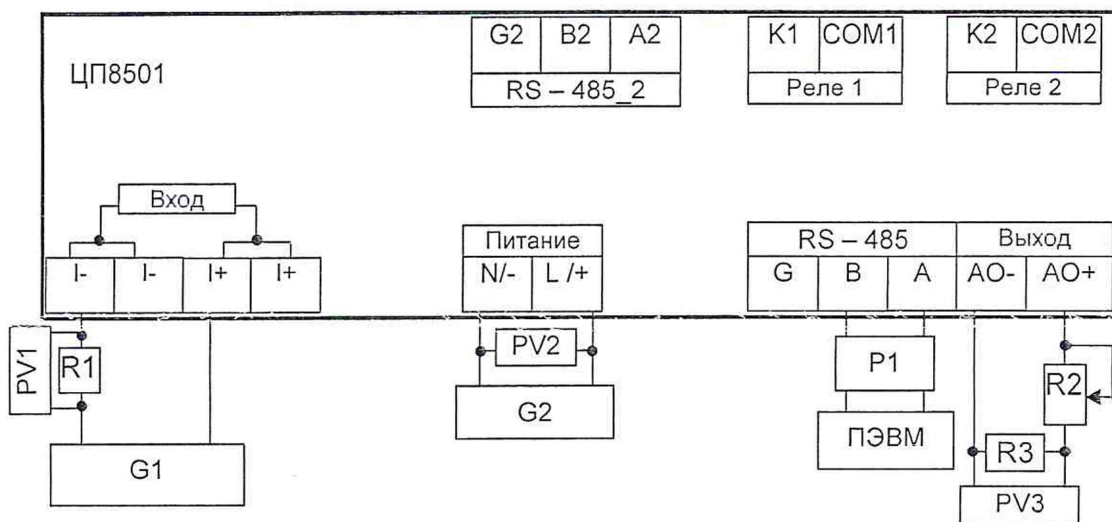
ЦП8501

| G2 | B2 | A2 |
|---|---|---|
| RS – 485_2 | | |

| K1 | COM1 |
|---|---|
| Реле 1 | |

| K2 | COM2 |
|---|---|
| Реле 2 | |

Вход

| I- | I- | I+ | I+ |
|---|---|---|---|

Питание

| N/- | L /+ |
|---|---|

| RS – 485 | | | Выход | |
|---|---|---|---|---|
| G | B | A | AO- | AO+ |

PV1
R1
G1
PV2
G2
P1
ПЭВМ
R2
R3
PV3